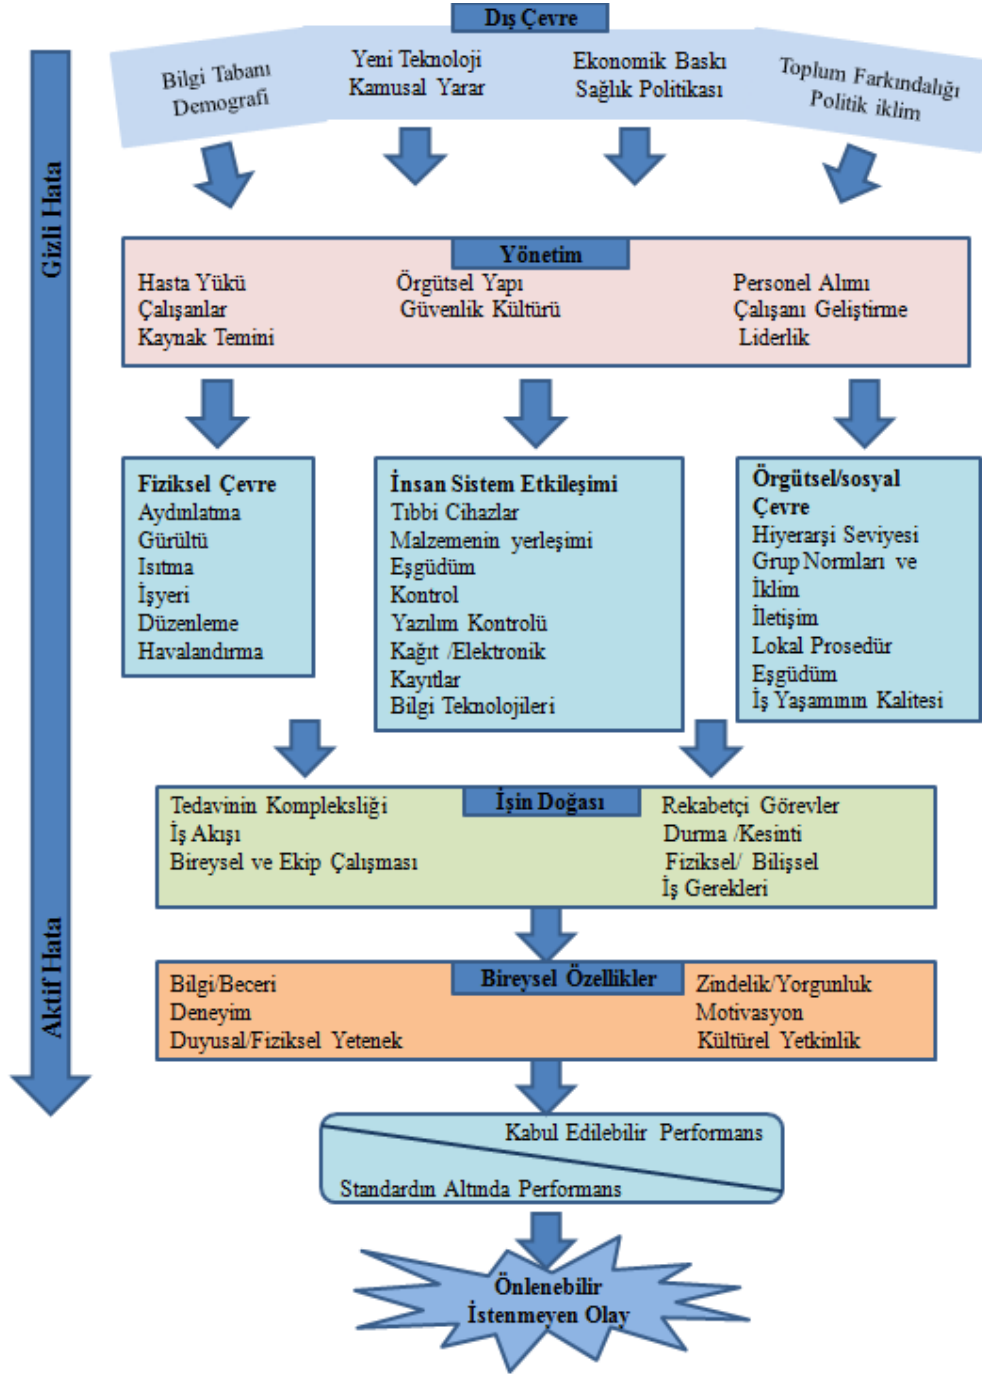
Dış Çevre

Bilgi Tabanı Demografi

Yeni Teknoloji Kamusal Yarar

Ekonomik Baskı Sağlık Politikası

Toplum Farkındalığı Politik iklim

Gizli Hata

Yönetim

Hasta Yükü
Çalışanlar
Kaynak Temini

Örgütsel Yapı
Güvenlik Kültürü

Personel Alımı
Çalışanı Geliştirme
Liderlik

Fiziksel Çevre
Aydınlatma
Gürültü
Isıtma
İşyeri
Düzenleme
Havalandırma

İnsan Sistem Etkileşimi
Tıbbi Cihazlar
Malzemenin yerleşimi
Eşgüdüm
Kontrol
Yazılım Kontrolü
Kağıt /Elektronik
Kayıtlar
Bilgi Teknolojileri

Örgütsel/sosyal Çevre
Hiyerarşi Seviyesi
Grup Normları ve İklim
İletişim
Lokal Prosedür
Eşgüdüm
İş Yaşamının Kalitesi

İşin Doğası

Tedavinin Kompleksliği
İş Akışı
Bireysel ve Ekip Çalışması

Rekabetçi Görevler
Durma /Kesinti
Fiziksel/ Bilişsel
İş Gerekleri

Bireysel Özellikler

Bilgi/Beceri
Deneyim
Duyusal/Fiziksel Yetenek

Zindelik/Yorgunluk
Motivasyon
Kültürel Yetkinlik

Aktif Hata

Kabul Edilebilir Performans
Standardın Altında Performans

Önlenebilir İstenmeyen Olay